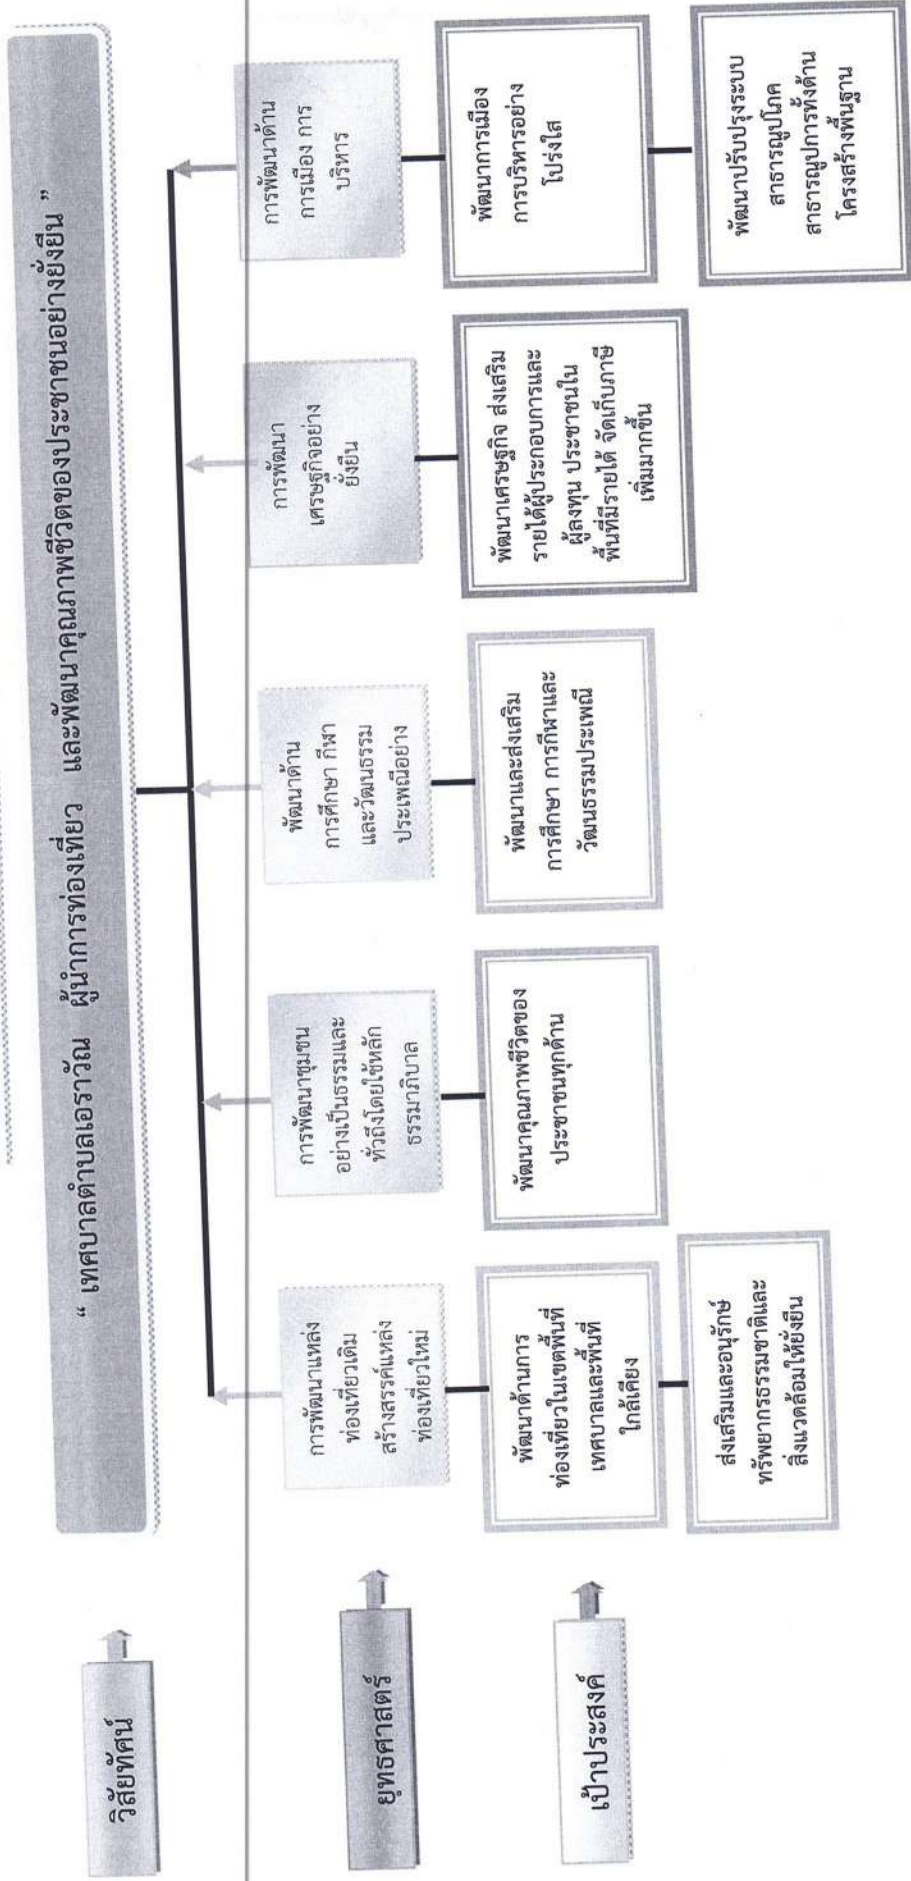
วิสัยทัศน์

“ เทศบาลตำบลเอราวัณ ผู้นำการท่องเที่ยว และพัฒนาคุณภาพชีวิตของประชาชนอย่างยั่งยืน ”

ยุทธศาสตร์

การพัฒนาแหล่งท่องเที่ยวเดิม สร้างสรรค์แหล่งท่องเที่ยวใหม่

การพัฒนาชุมชนอย่างเป็นธรรมและทั่วถึงโดยใช้หลักธรรมาภิบาล

พัฒนาด้านการศึกษา กีฬา และวัฒนธรรมประเพณีอย่างยั่งยืน

การพัฒนาเศรษฐกิจอย่างยั่งยืน

การพัฒนาด้านการเมือง การบริหาร

เป้าประสงค์

พัฒนาด้านการท่องเที่ยวในเขตพื้นที่เทศบาลและพื้นที่ใกล้เคียง

ส่งเสริมและอนุรักษ์ทรัพยากรธรรมชาติและสิ่งแวดล้อมให้ยั่งยืน

พัฒนาคุณภาพชีวิตของประชาชนทุกด้าน

พัฒนาและส่งเสริมการศึกษา การกีฬาและวัฒนธรรมประเพณี

พัฒนาเศรษฐกิจ ส่งเสริมรายได้ผู้ประกอบการและผู้ลงทุน ประชาชนในพื้นที่มีรายได้ จัดเก็บภาษีเพิ่มมากขึ้น

พัฒนาการเมืองการบริหารอย่างโปร่งใส

พัฒนาปรับปรุงระบบสาธารณูปโภค สาธารณูปการทั้งด้านโครงสร้างพื้นฐาน